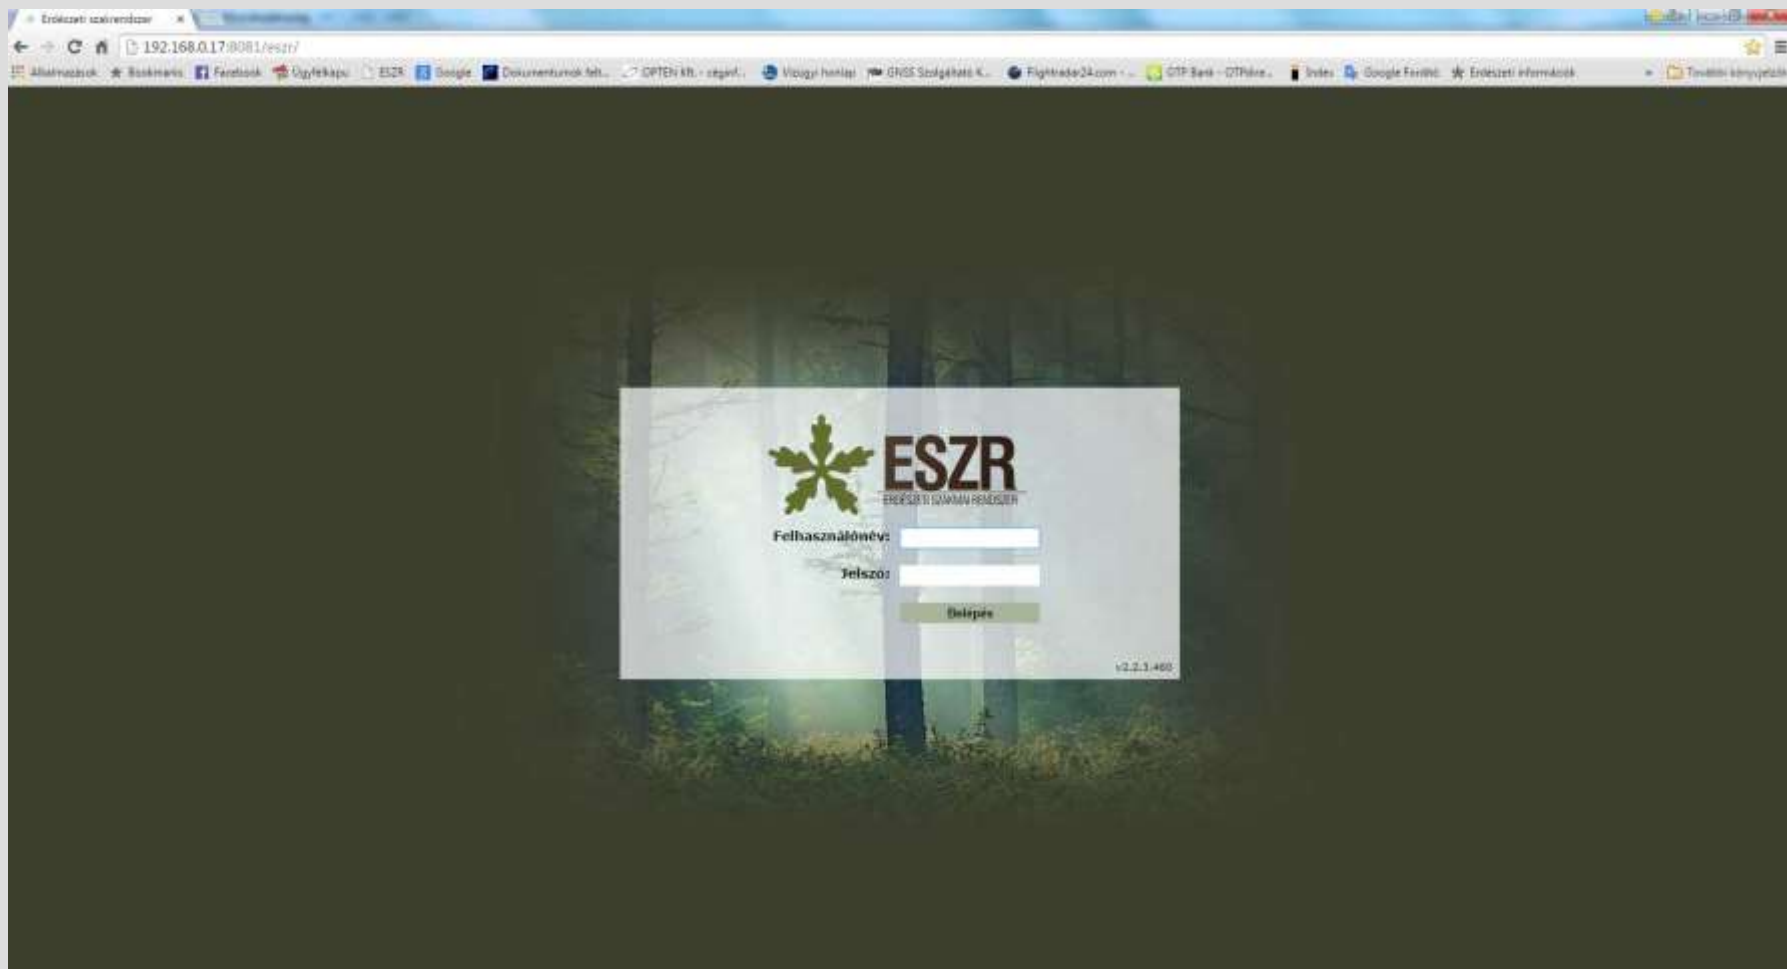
Erdészeti szakrendszer ×

192.168.0.17:8081/eszr/

Alkalmazások Bookmarks Facebook Ügyfélkapu ESZR Google Dokumentumok felt... OPTEN Kft. - cégonl... Vízügyi honlap GNSS Szolgáltató K... Flightradar24.com - ... OTP Bank - OTPdirekt... Index Google Fordító Erdészeti információk » További könyvjelzők

ESZR
ERDÉSZETI SZAKMAI RENDSZER

Felhasználónév:

Jelszó:

Belépés

v2.2.1.460